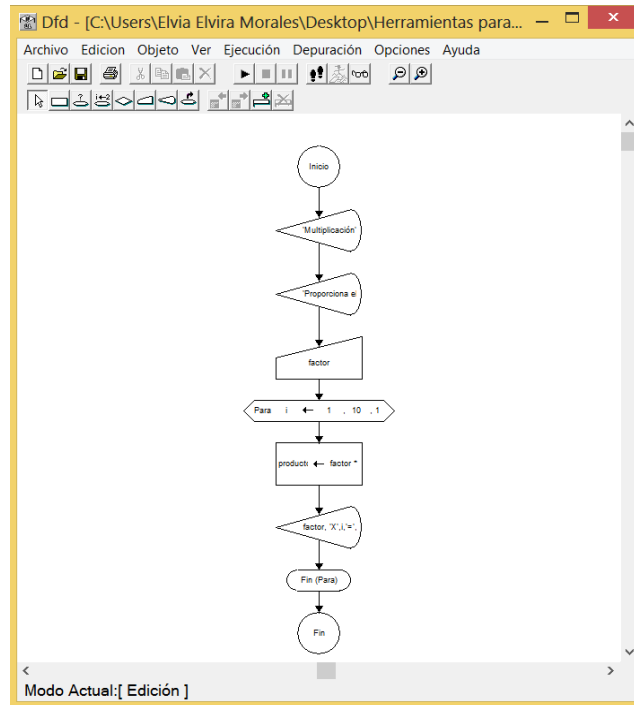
Dfd - [C:\Users\Elvia Elvira Morales\Desktop\Herramientas para...

Archivo Edicion Objeto Ver Ejecución Depuración Opciones Ayuda

Inicio

'Multiplicación'

'Proporciona el

factor

Para i ← 1 , 10 , 1

producto ← factor *

factor, 'X',i,'=',

Fin (Para)

Fin

Modo Actual:[ Edición ]